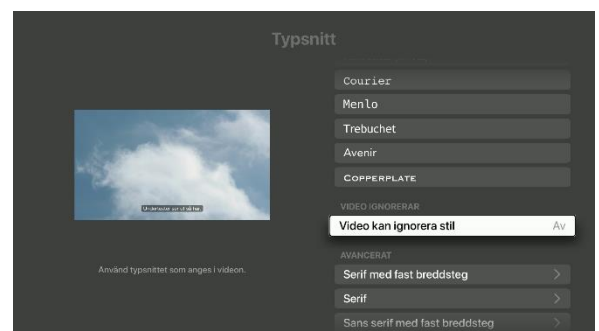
Typsnitt

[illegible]

Använd typsnittet som anges i videon.

Courier
Menlo
Trebuchet
Avenir
COPPERPLATE

VIDEO IGNORERAR
Video kan ignorera stil Av

AVANCERAT
Serif med fast breddsteg
Serif
Sans serif med fast breddsteg